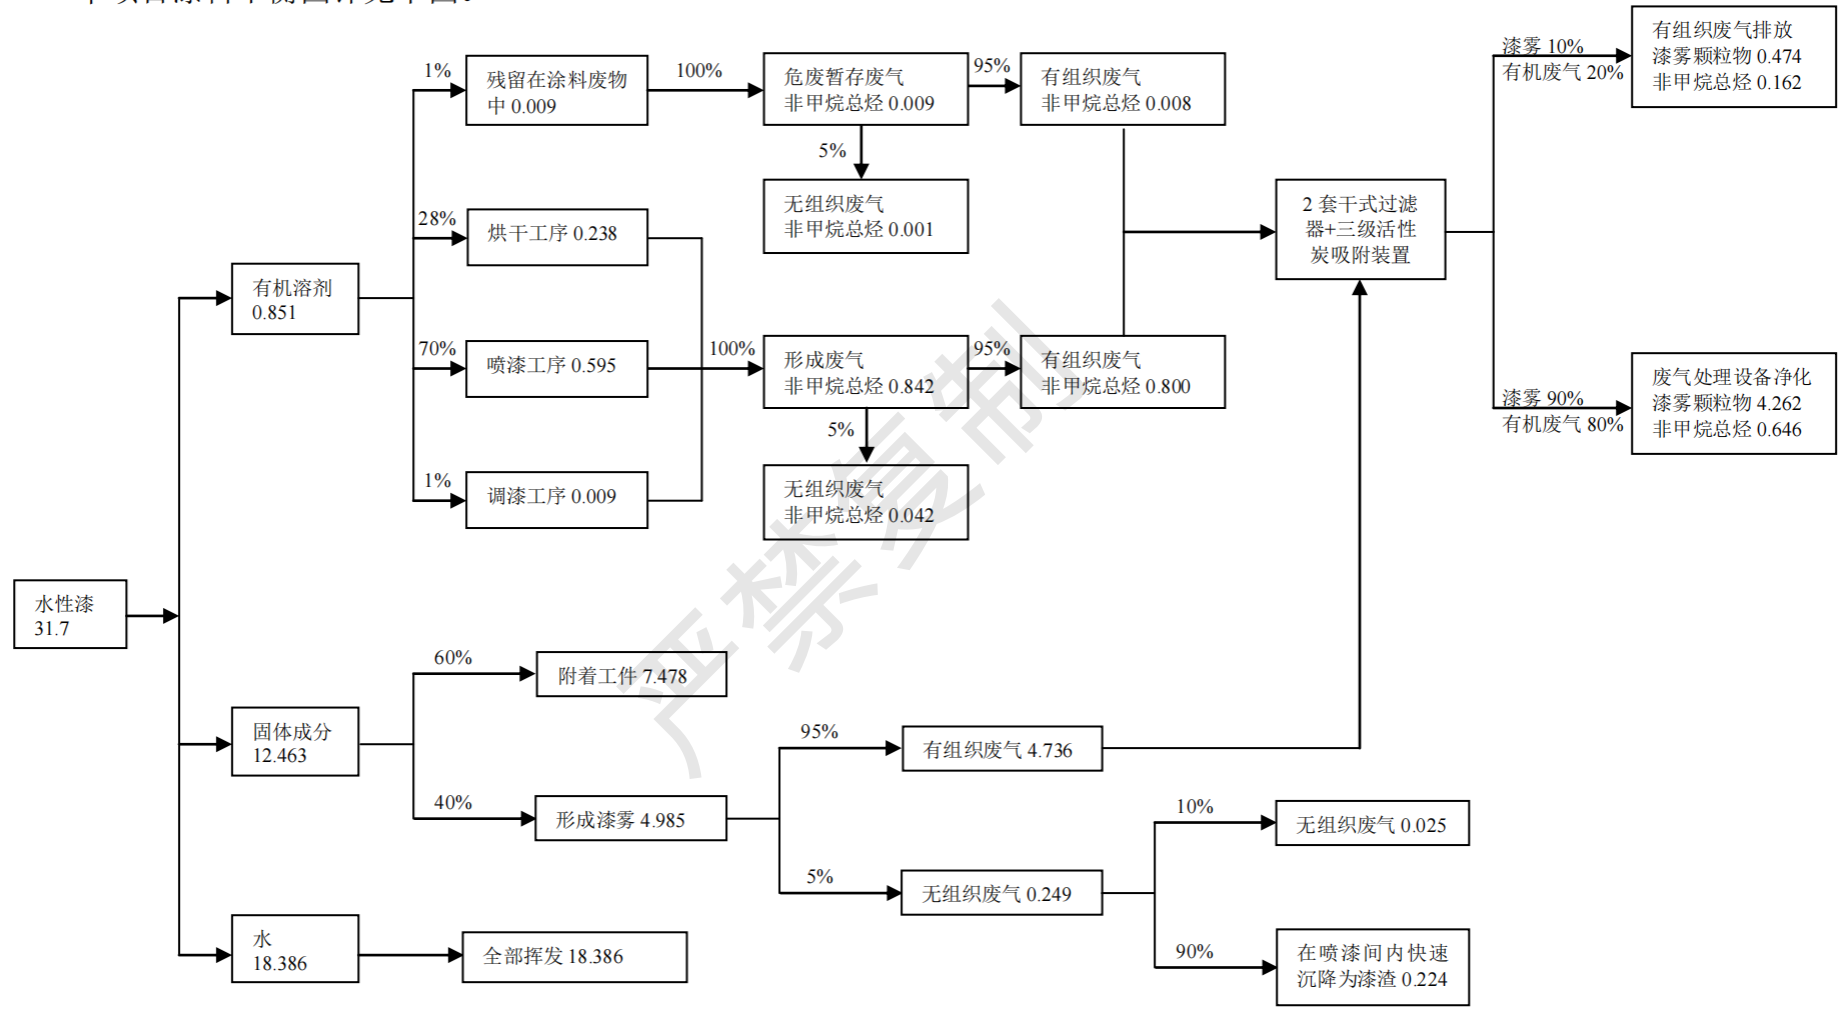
水性漆
31.7

有机溶剂
0.851

1%
残留在涂料废物中 0.009

100%
危废暂存废气
非甲烷总烃 0.009

95%
有组织废气
非甲烷总烃 0.008

5%
无组织废气
非甲烷总烃 0.001

28%
烘干工序 0.238

70%
喷漆工序 0.595

1%
调漆工序 0.009

100%
形成废气
非甲烷总烃 0.842

95%
有组织废气
非甲烷总烃 0.800

5%
无组织废气
非甲烷总烃 0.042

2 套干式过滤器+三级活性炭吸附装置

漆雾 10%
有机废气 20%
有组织废气排放
漆雾颗粒物 0.474
非甲烷总烃 0.162

漆雾 90%
有机废气 80%
废气处理设备净化
漆雾颗粒物 4.262
非甲烷总烃 0.646

固体成分
12.463

60%
附着工件 7.478

40%
形成漆雾 4.985

95%
有组织废气 4.736

5%
无组织废气 0.249

10%
无组织废气 0.025

90%
在喷漆间内快速沉降为漆渣 0.224

水
18.386

全部挥发 18.386

严禁复制